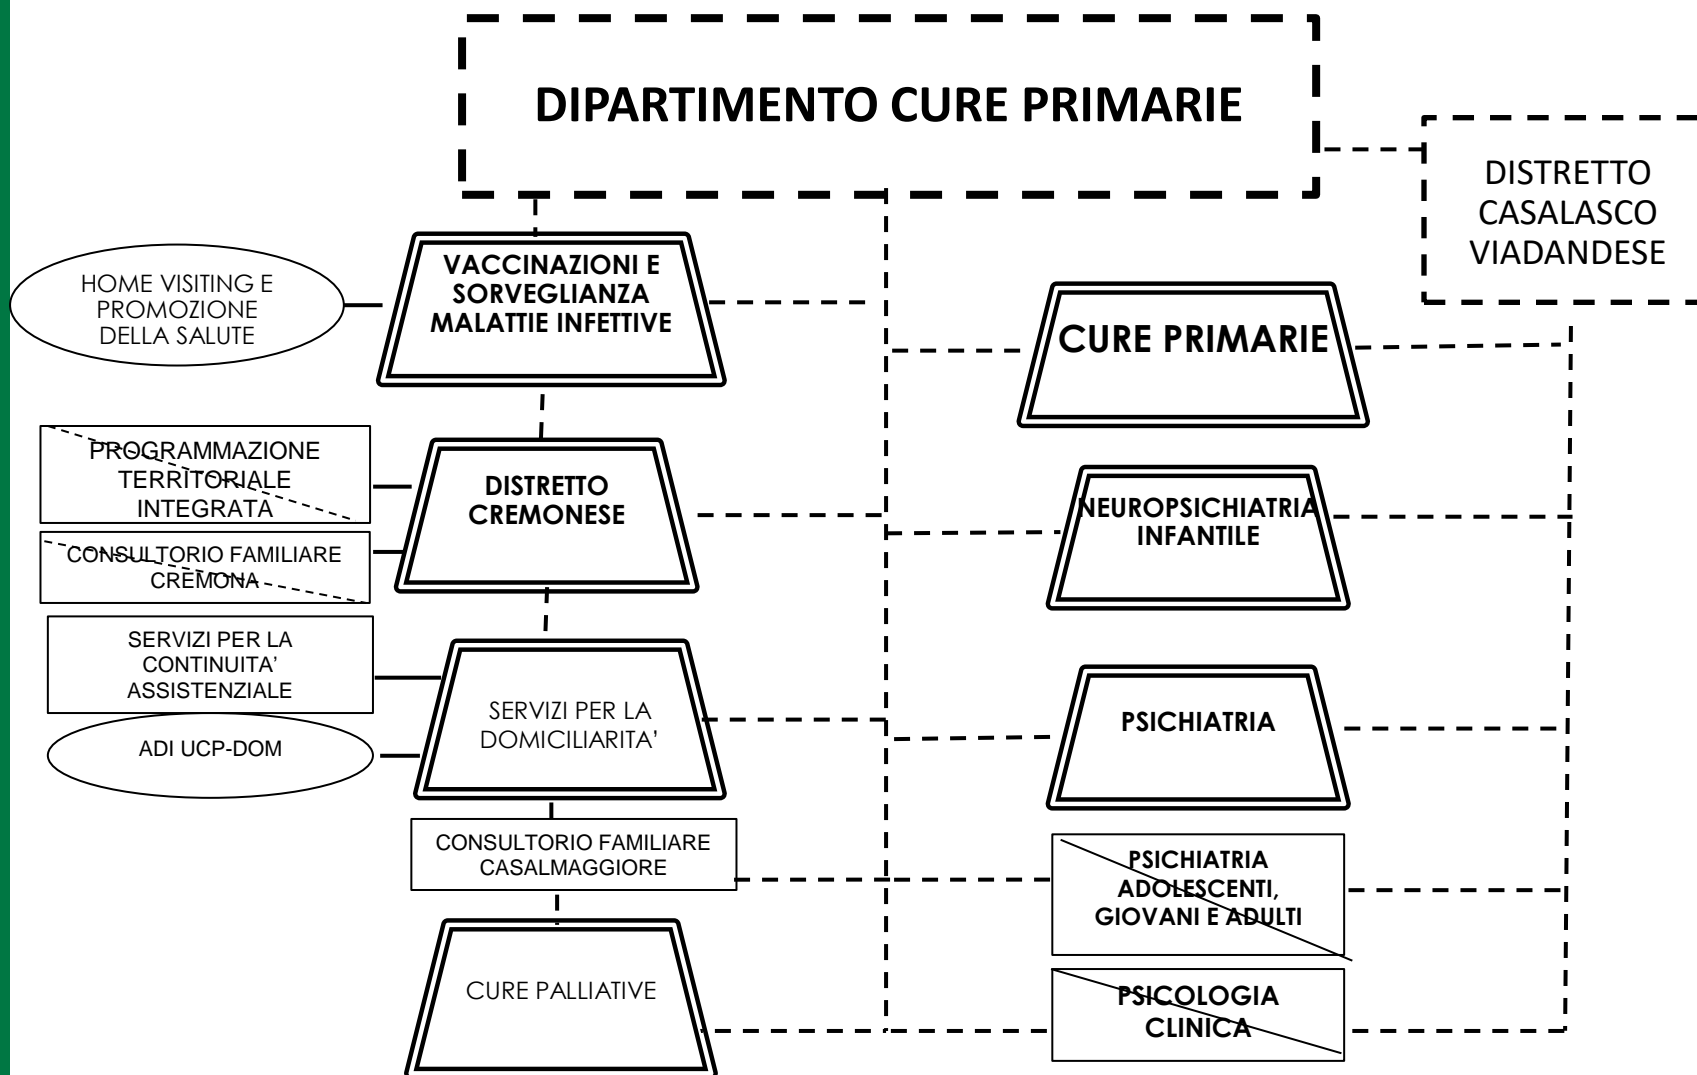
DIPARTIMENTO CURE PRIMARIE

DISTRETTO CASALASCO VIADANDESE

HOME VISITING E PROMOZIONE DELLA SALUTE

VACCINAZIONI E SORVEGLIANZA MALATTIE INFETTIVE

CURE PRIMARIE

PROGRAMMAZIONE TERRITORIALE INTEGRATA

DISTRETTO CREMONESE

NEUROPSICHIATRIA INFANTILE

CONSULTORIO FAMILIARE CREMONA

SERVIZI PER LA CONTINUITA' ASSISTENZIALE

SERVIZI PER LA DOMICILIARITA'

PSICHIATRIA

ADI UCP-DOM

CONSULTORIO FAMILIARE CASALMAGGIORE

PSICHIATRIA ADOLESCENTI, GIOVANI E ADULTI

CURE PALLIATIVE

PSICOLOGIA CLINICA